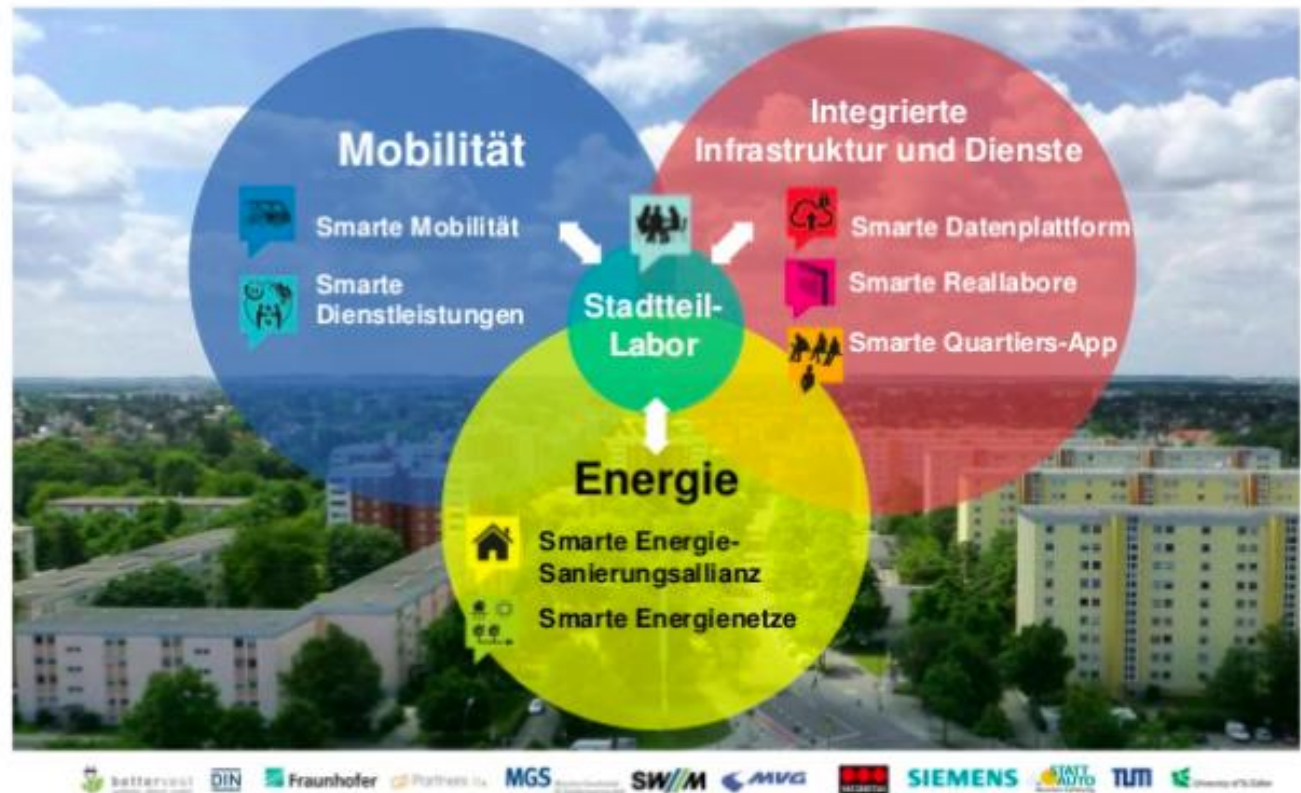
Mobilität

Smarte Mobilität

Smarte Dienstleistungen

Integrierte Infrastruktur und Dienste

Smarte Datenplattform

Smarte Reallabore

Smarte Quartiers-App

Stadtteil-Labor

Energie

Smarte Energie-Sanierungsallianz

Smarte Energienetze

bettervest DIN Fraunhofer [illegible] MGS SWM MVG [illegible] SIEMENS STATTAUTO TUM University of St.Gallen